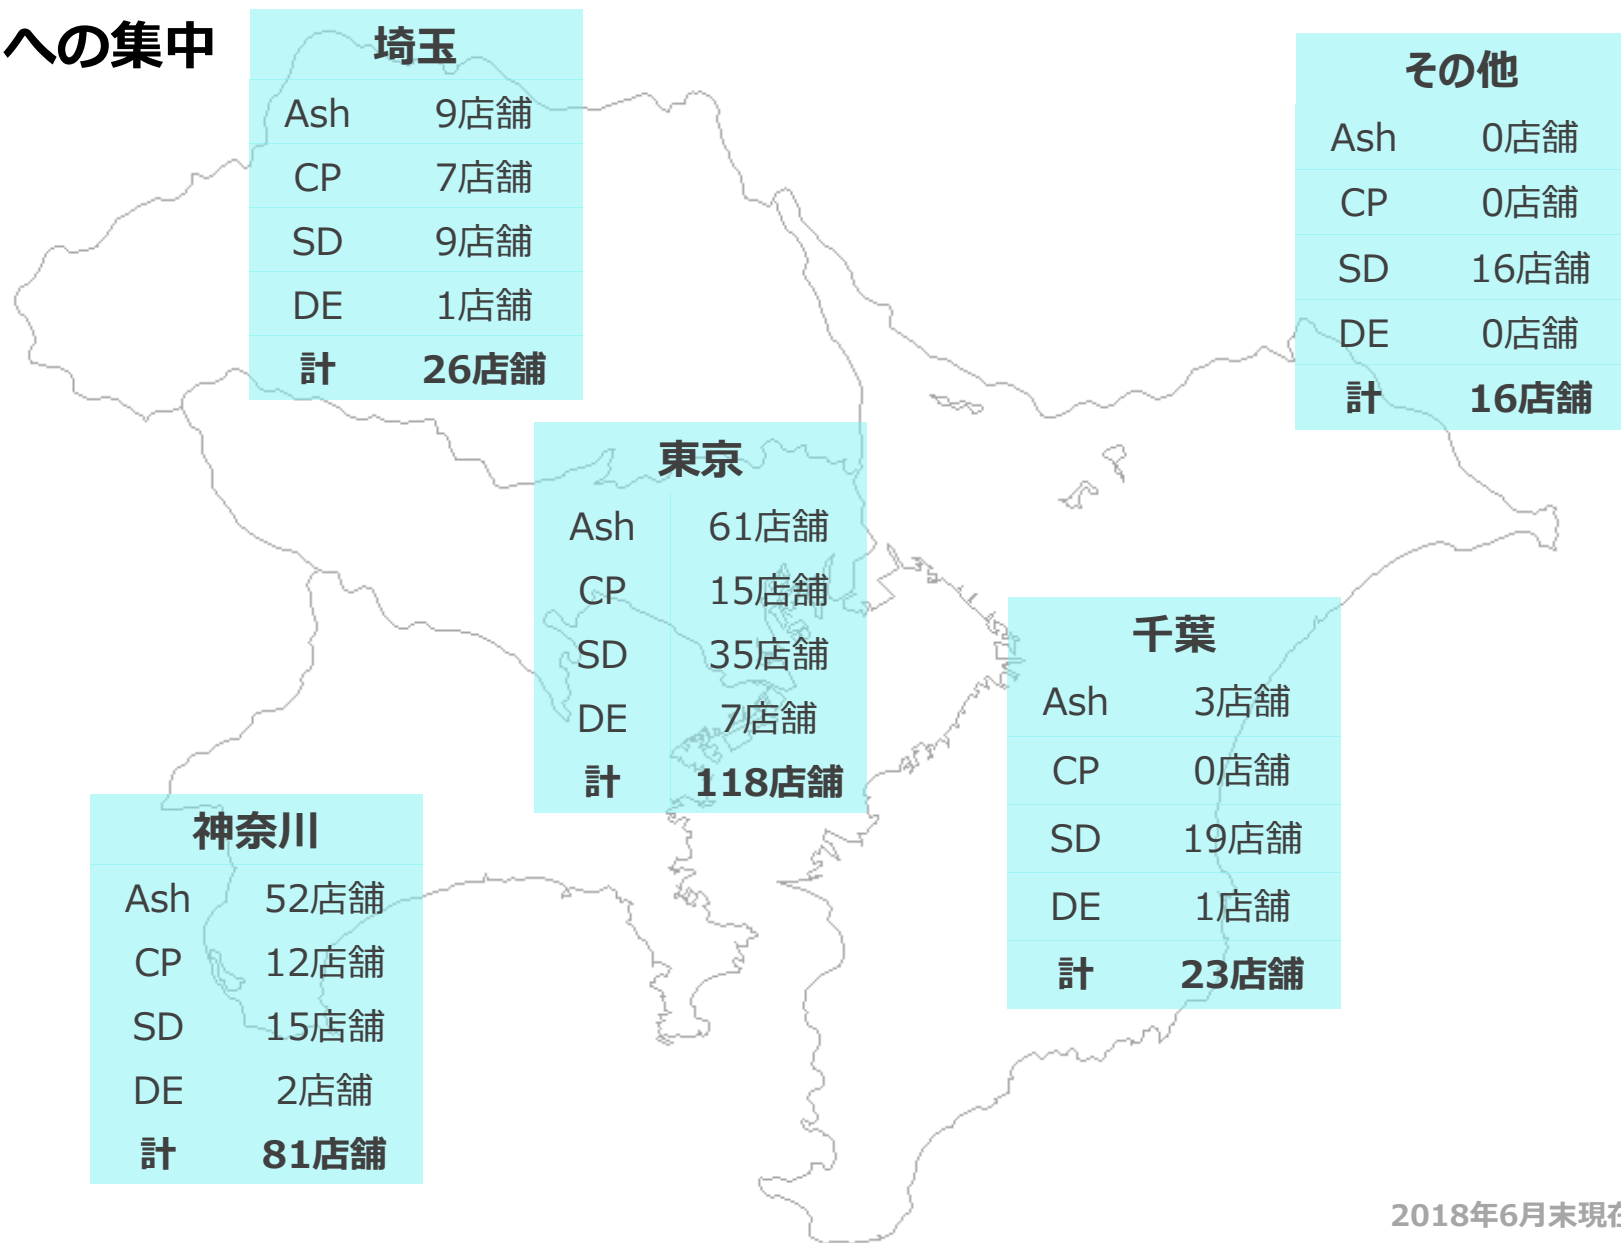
への集中

| 埼玉 | |
|---|---|
| Ash | 9店舗 |
| CP | 7店舗 |
| SD | 9店舗 |
| DE | 1店舗 |
| 計 | 26店舗 |

| その他 | |
|---|---|
| Ash | 0店舗 |
| CP | 0店舗 |
| SD | 16店舗 |
| DE | 0店舗 |
| 計 | 16店舗 |

| 東京 | |
|---|---|
| Ash | 61店舗 |
| CP | 15店舗 |
| SD | 35店舗 |
| DE | 7店舗 |
| 計 | 118店舗 |

| 千葉 | |
|---|---|
| Ash | 3店舗 |
| CP | 0店舗 |
| SD | 19店舗 |
| DE | 1店舗 |
| 計 | 23店舗 |

| 神奈川 | |
|---|---|
| Ash | 52店舗 |
| CP | 12店舗 |
| SD | 15店舗 |
| DE | 2店舗 |
| 計 | 81店舗 |

2018年6月末現在